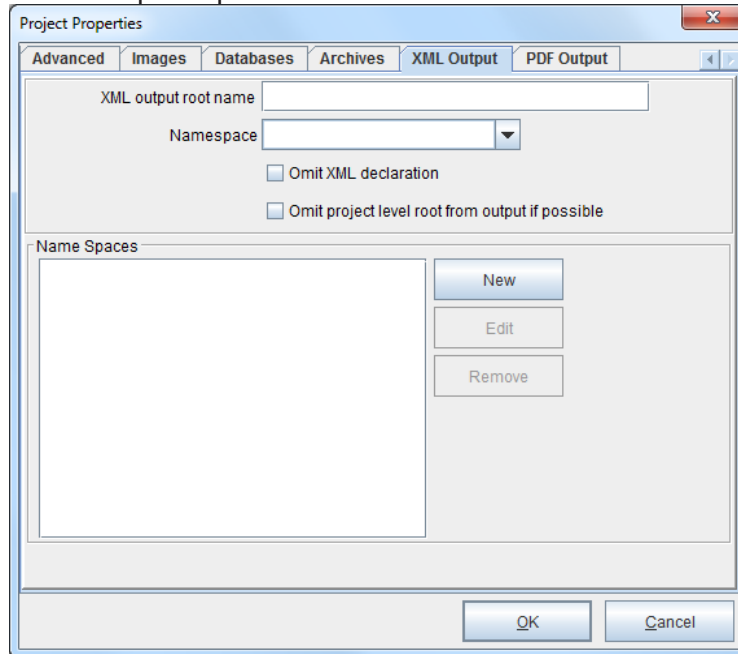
Project Properties

Advanced | Images | Databases | Archives | XML Output | PDF Output

XML output root name

Namespace

Omit XML declaration

Omit project level root from output if possible

Name Spaces

New

Edit

Remove

OK

Cancel